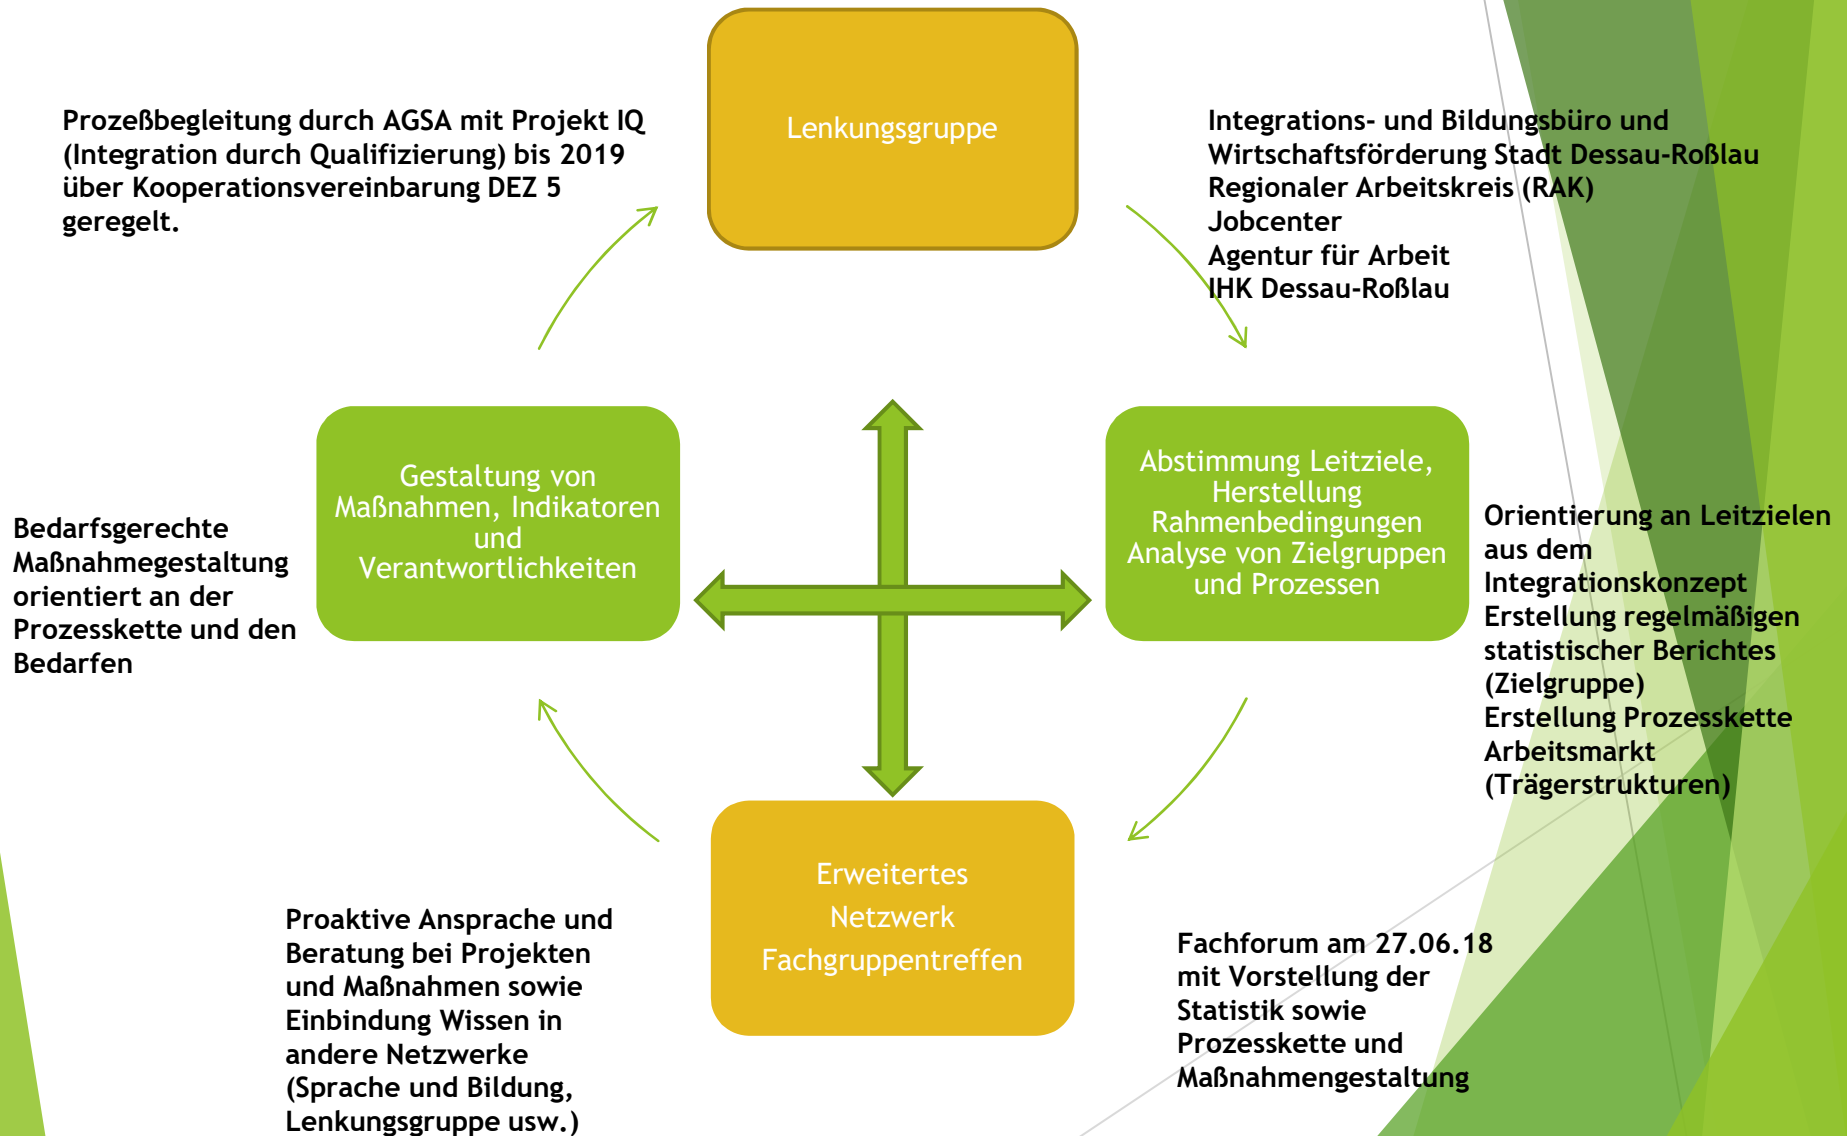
Prozeßbegleitung durch AGSA mit Projekt IQ (Integration durch Qualifizierung) bis 2019 über Kooperationsvereinbarung DEZ 5 geregelt.

Lenkungsgruppe

Integrations- und Bildungsbüro und Wirtschaftsförderung Stadt Dessau-Roßlau
Regionaler Arbeitskreis (RAK)
Jobcenter
Agentur für Arbeit
IHK Dessau-Roßlau

Bedarfsgerechte Maßnahmegestaltung orientiert an der Prozesskette und den Bedarfen

Gestaltung von Maßnahmen, Indikatoren und Verantwortlichkeiten

Abstimmung Leitziele, Herstellung Rahmenbedingungen Analyse von Zielgruppen und Prozessen

Orientierung an Leitzielen aus dem Integrationskonzept
Erstellung regelmäßigen statistischer Berichtes (Zielgruppe)
Erstellung Prozesskette Arbeitsmarkt (Trägerstrukturen)

Erweitertes Netzwerk Fachgruppentreffen

Proaktive Ansprache und Beratung bei Projekten und Maßnahmen sowie Einbindung Wissen in andere Netzwerke (Sprache und Bildung, Lenkungsgruppe usw.)

Fachforum am 27.06.18 mit Vorstellung der Statistik sowie Prozesskette und Maßnahmengestaltung